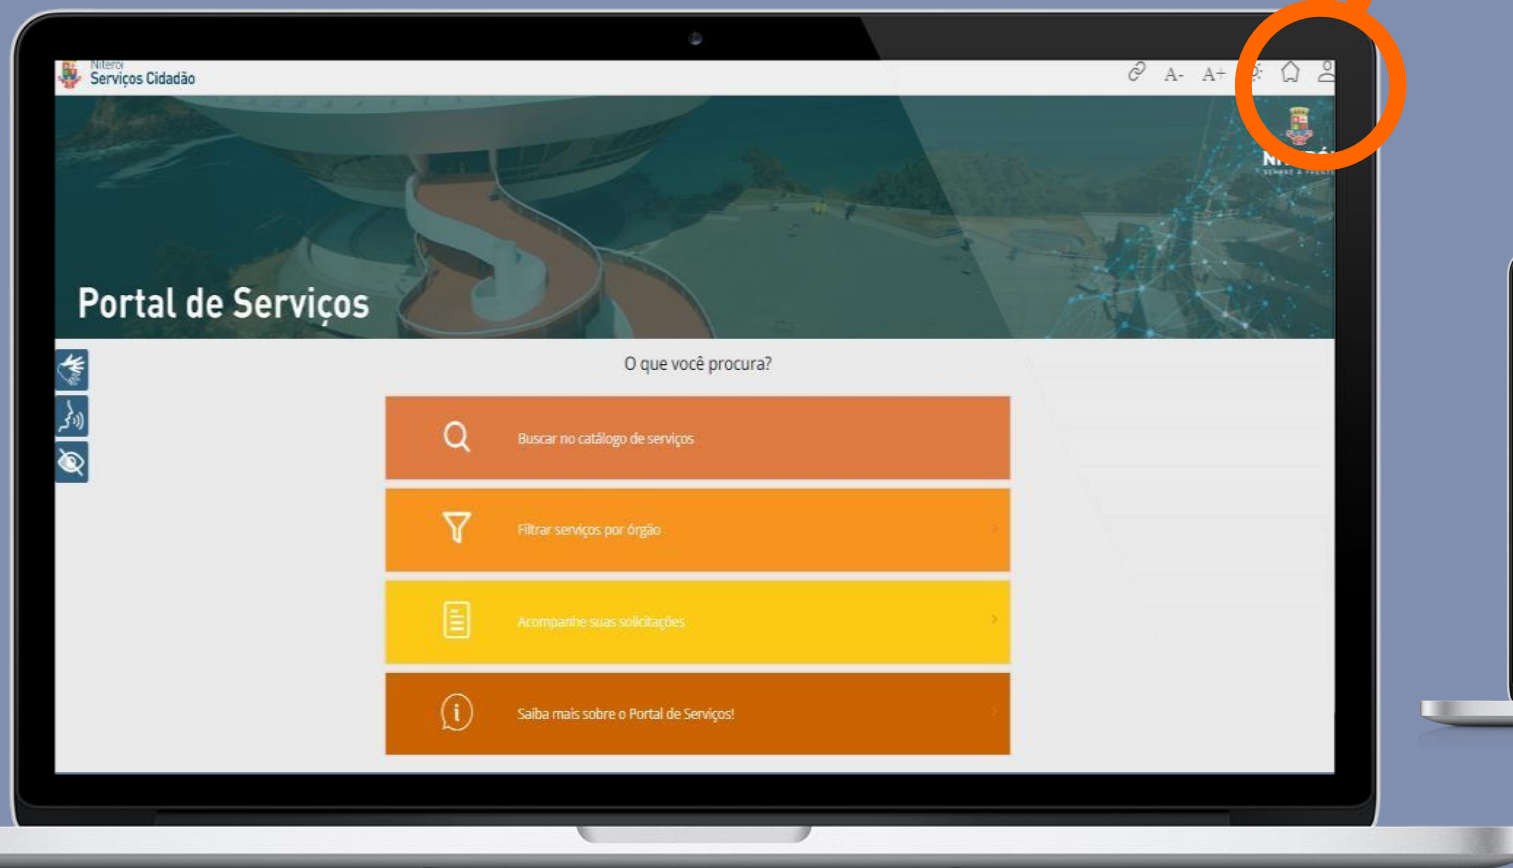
Niterói
Serviços Cidadão

A- A+

NITERÓI
SEMPRE À FRENTE

Portal de Serviços

O que você procura?

Buscar no catálogo de serviços

Filtrar serviços por órgão

Acompanhe suas solicitações

Saiba mais sobre o Portal de Serviços!